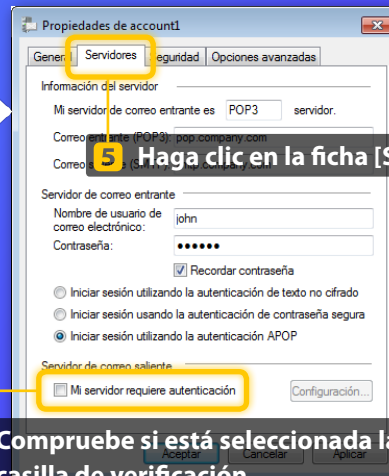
Propiedades de account1

Genera Servidores eguridad Opciones avanzadas

Información del servidor

Mi servidor de correo entrante es POP3 servidor.

Correo entrante (POP3): pop.company.com

Correo s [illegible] company.com

5 Haga clic en la ficha [S

Servidor de correo entrante

Nombre de usuario de correo electrónico: john

Contraseña: ●●●●●●

Recordar contraseña

Iniciar sesión utilizando la autenticación de texto no cifrado

Iniciar sesión usando la autenticación de contraseña segura

Iniciar sesión utilizando la autenticación APOP

Servidor de correo saliente

Mi servidor requiere autenticación

Configuración...

Compruebe si está seleccionada la casilla de verificación

Aceptar Cancelar Aplicar